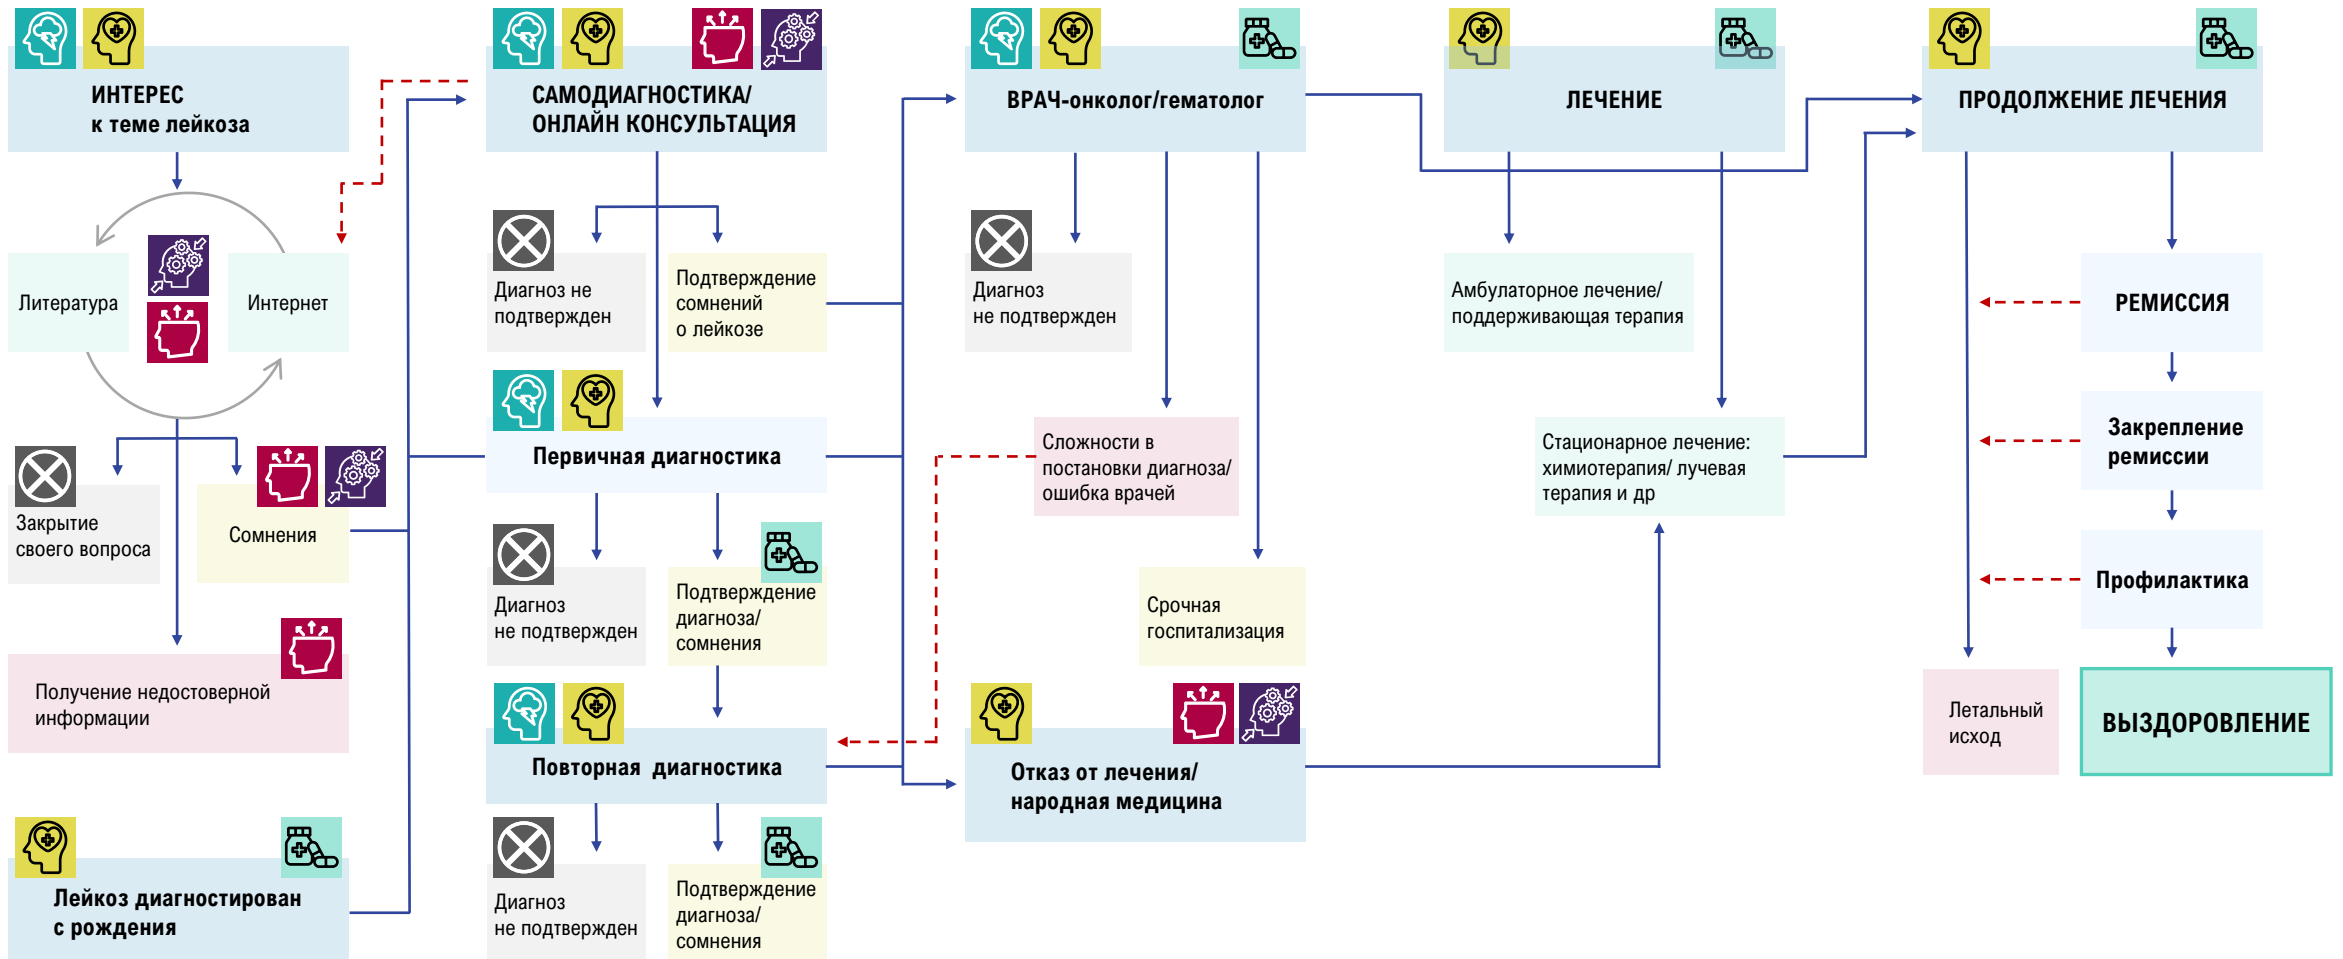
ИНТЕРЕС
к теме лейкоза

Литература

Интернет

Закрытие своего вопроса

Сомнения

Получение недостоверной информации

Лейкоз диагностирован с рождения

САМОДИАГНОСТИКА/ ОНЛАЙН КОНСУЛЬТАЦИЯ

Диагноз не подтвержден

Подтверждение сомнений о лейкозе

Первичная диагностика

Диагноз не подтвержден

Подтверждение диагноза/ сомнения

Повторная диагностика

Диагноз не подтвержден

Подтверждение диагноза/ сомнения

ВРАЧ-онколог/гематолог

Диагноз не подтвержден

Сложности в постановки диагноза/ ошибка врачей

Срочная госпитализация

Отказ от лечения/ народная медицина

ЛЕЧЕНИЕ

Амбулаторное лечение/ поддерживающая терапия

Стационарное лечение: химиотерапия/ лучевая терапия и др

ПРОДОЛЖЕНИЕ ЛЕЧЕНИЯ

РЕМИССИЯ

Закрепление ремиссии

Профилактика

Летальный исход

ВЫЗДОРОВЛЕНИЕ